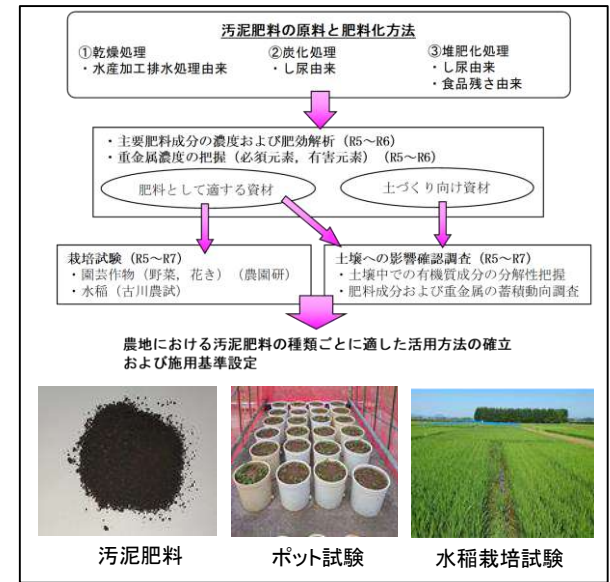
汚泥肥料の原料と肥料化方法

①乾燥処理
・水産加工排水処理由来

②炭化処理
・し尿由来

③堆肥化処理
・し尿由来
・食品残さ由来

・主要肥料成分の濃度および肥効解析（R5～R6）
・重金属濃度の把握（必須元素，有害元素）（R5～R6）

肥料として適する資材

土づくり向け資材

栽培試験（R5～R7）
・園芸作物（野菜，花き）（農園研）
・水稲（古川農試）

土壌への影響確認調査（R5～R7）
・土壌中での有機質成分の分解性把握
・肥料成分および重金属の蓄積動向調査

農地における汚泥肥料の種類ごとに適した活用方法の確立および施用基準設定

汚泥肥料

ポット試験

水稲栽培試験